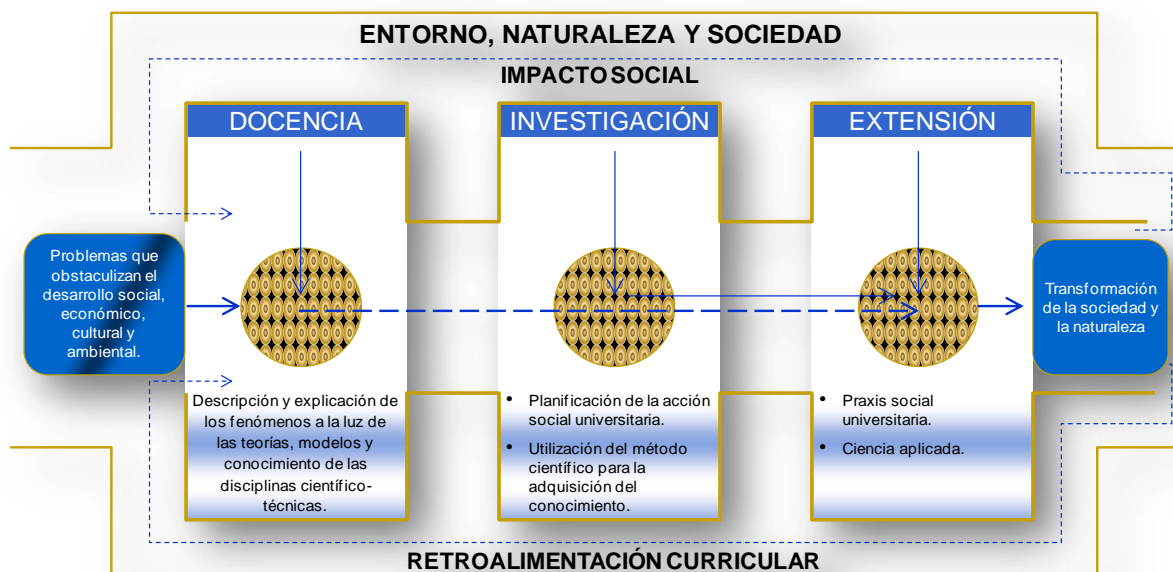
ENTORNO, NATURALEZA Y SOCIEDAD

IMPACTO SOCIAL

DOCENCIA

INVESTIGACIÓN

EXTENSIÓN

Problemas que obstaculizan el desarrollo social, económico, cultural y ambiental.

Transformación de la sociedad y la naturaleza

Descripción y explicación de los fenómenos a la luz de las teorías, modelos y conocimiento de las disciplinas científico-técnicas.

- Planificación de la acción social universitaria.
- Utilización del método científico para la adquisición del conocimiento.

- Praxis social universitaria.
- Ciencia aplicada.

RETROALIMENTACIÓN CURRICULAR